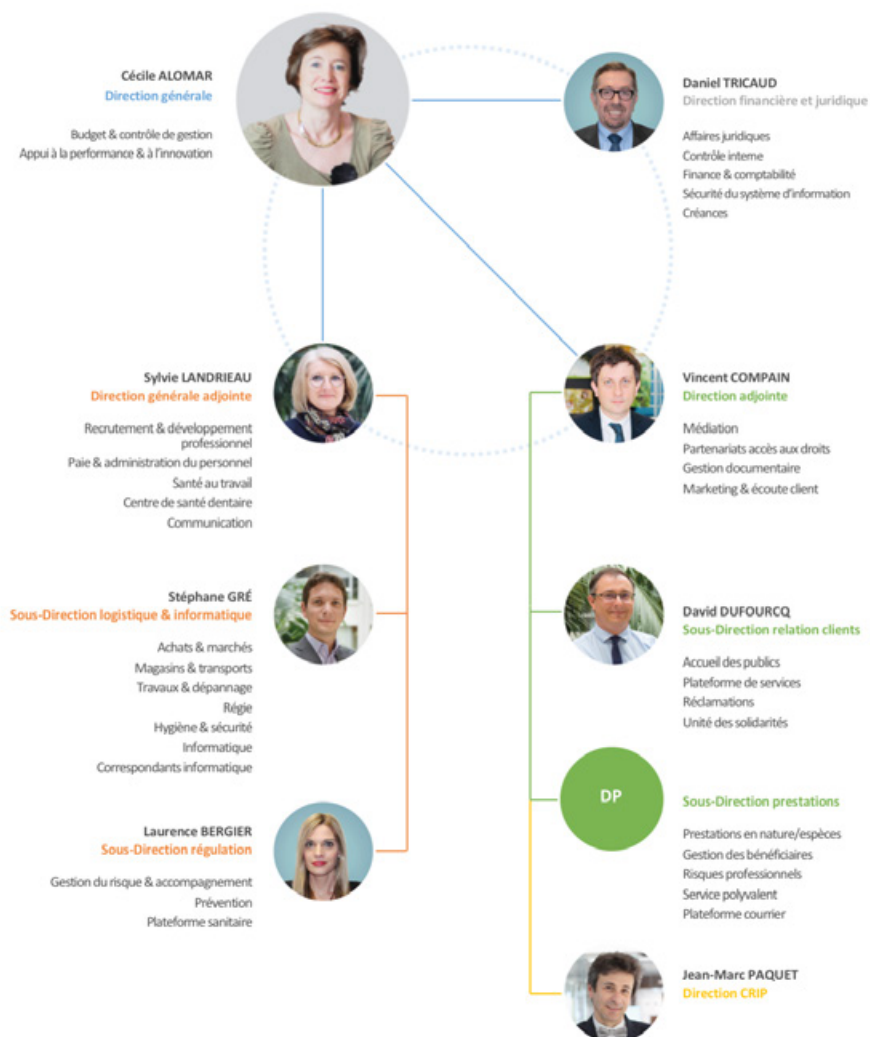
Cécile ALOMAR
Direction générale

Budget & contrôle de gestion
Appui à la performance & à l'innovation

Daniel TRICAUD
Direction financière et juridique

Affaires juridiques
Contrôle interne
Finance & comptabilité
Sécurité du système d'information
Créances

Sylvie LANDRIEAU
Direction générale adjointe

Recrutement & développement professionnel
Paie & administration du personnel
Santé au travail
Centre de santé dentaire
Communication

Vincent COMPAIN
Direction adjointe

Médiation
Partenariats accès aux droits
Gestion documentaire
Marketing & écoute client

Stéphane GRÉ
Sous-Direction logistique & informatique

Achats & marchés
Magasins & transports
Travaux & dépannage
Régie
Hygiène & sécurité
Informatique
Correspondants informatique

David DUFOURCQ
Sous-Direction relation clients

Accueil des publics
Plateforme de services
Réclamations
Unité des solidarités

DP

Sous-Direction prestations

Prestations en nature/espèces
Gestion des bénéficiaires
Risques professionnels
Service polyvalent
Plateforme courrier

Laurence BERGIER
Sous-Direction régulation

Gestion du risque & accompagnement
Prévention
Plateforme sanitaire

Jean-Marc PAQUET
Direction CRIP